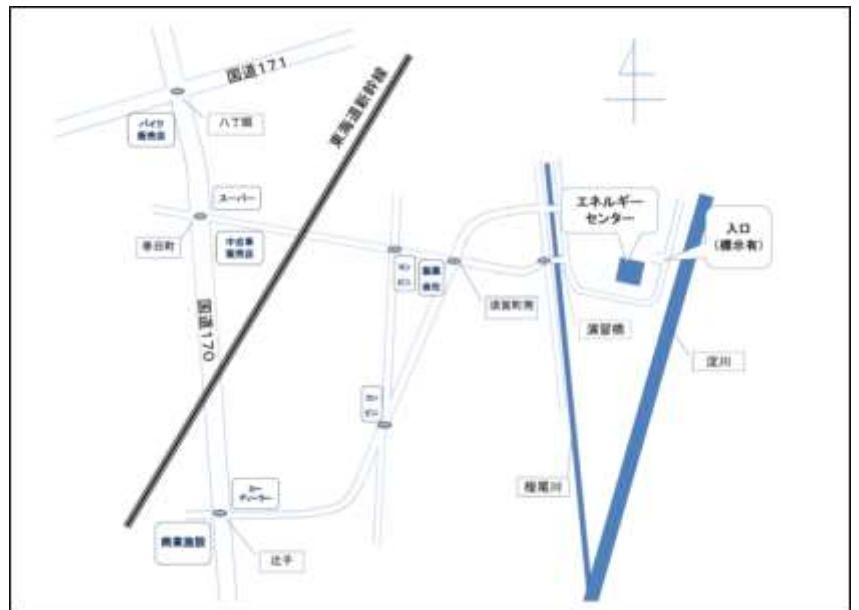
国道171

バイク販売店

八丁畷

東海道新幹線

スーパー

春日町

中古車販売店

国道170

コンビニ

製薬会社

須賀町南

エネルギーセンター

入口
(標示有)

淀川

カーディーラー

カーディーラー

商業施設

辻子

檜尾川

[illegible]